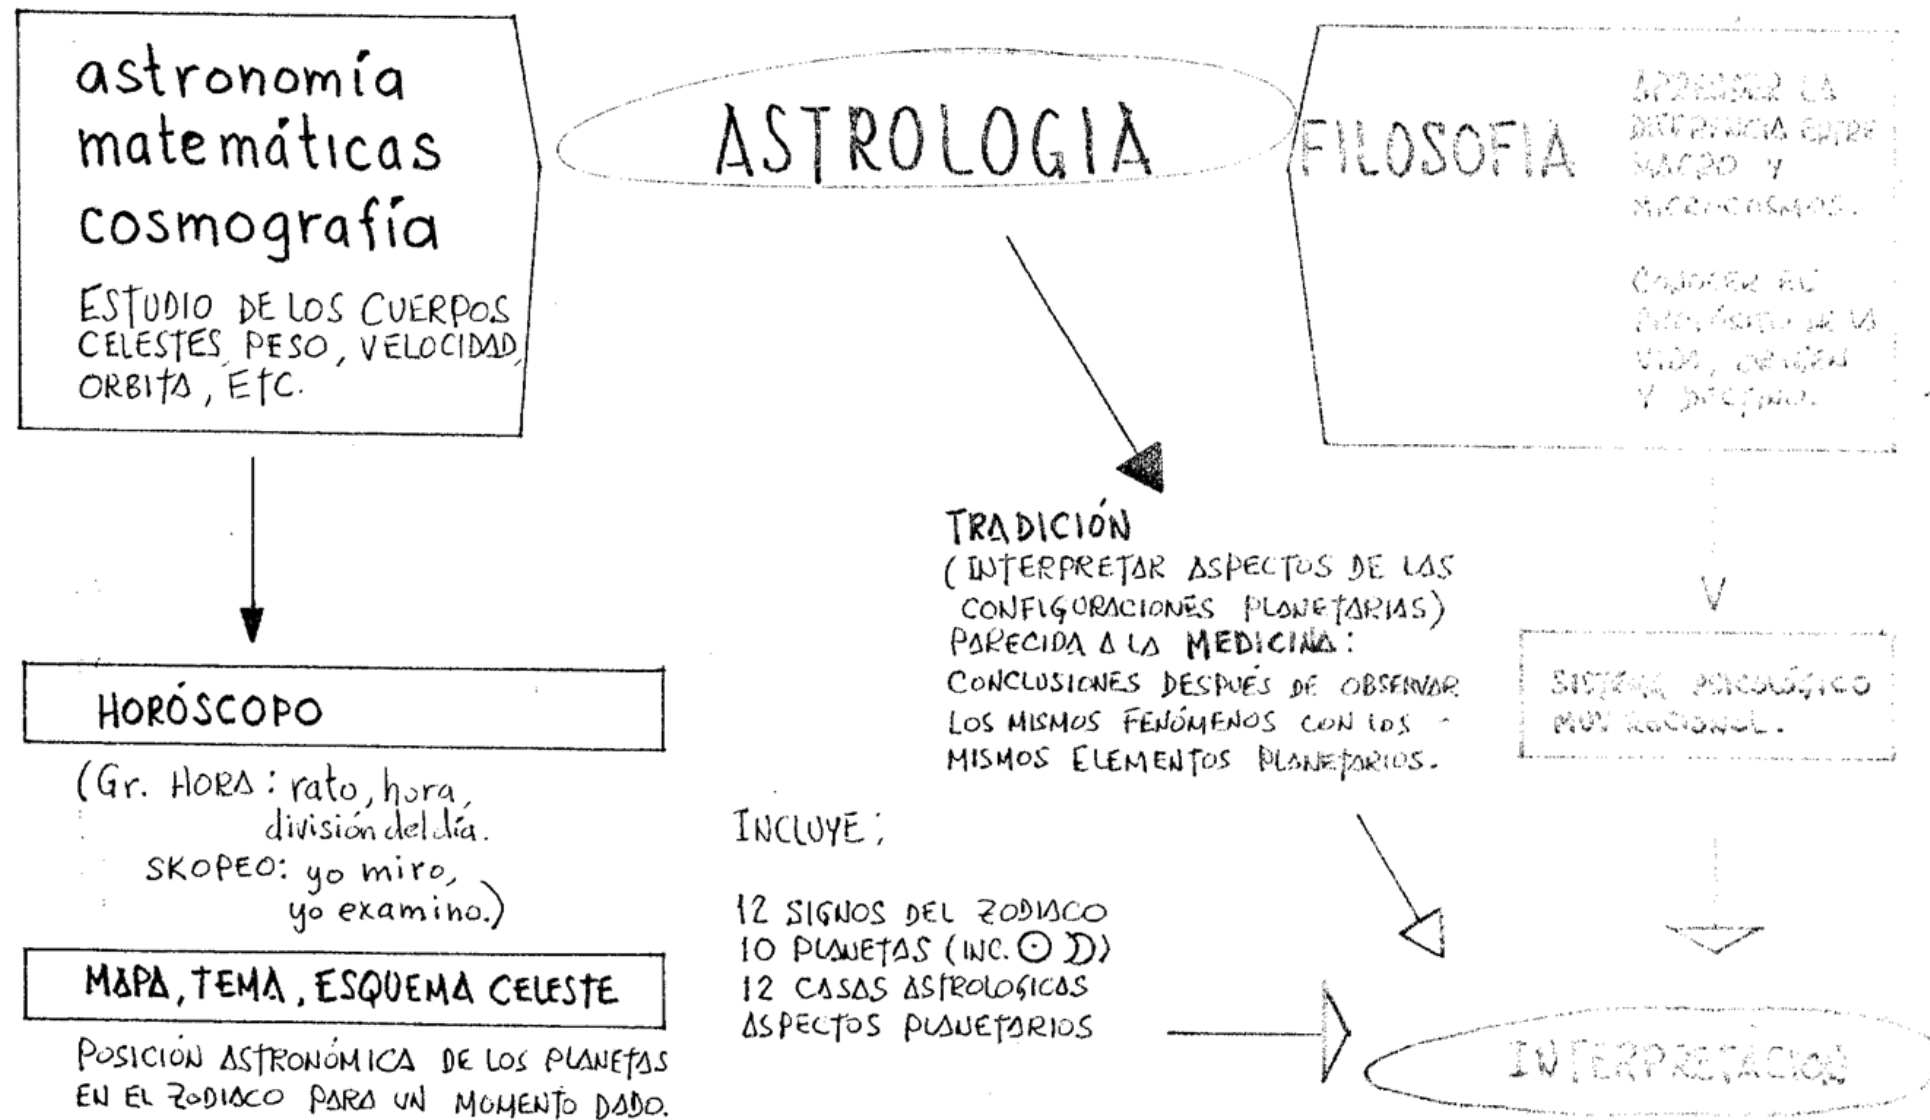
astronomía
matemáticas
cosmografía

ESTUDIO DE LOS CUERPOS CELESTES PESO, VELOCIDAD, ORBITA, ETC.

ASTROLOGIA

FILOSOFIA

APRECIAR LA DIFERENCIA ENTRE MACRO Y MICROCOSMOS.

CONOCER EL PROPÓSITO DE LA VIDA, ORIGEN Y DESTINO.

HORÓSCOPO

(Gr. HORA: rato, hora, división del día.
SKOPEO: yo miro, yo examino.)

MAPA, TEMA, ESQUEMA CELESTE

POSICIÓN ASTRONÓMICA DE LOS PLANETAS EN EL ZODIACO PARA UN MOMENTO DADO.

TRADICIÓN
(INTERPRETAR ASPECTOS DE LAS CONFIGURACIONES PLANETARIAS)
PARECIDA A LA MEDICINA:
CONCLUSIONES DESPUÉS DE OBSERVAR LOS MISMOS FENÓMENOS CON LOS MISMOS ELEMENTOS PLANETARIOS.

INCLUYE:

12 SIGNOS DEL ZODIACO
10 PLANETAS (INC. ☉ ☽)
12 CASAS ASTROLOGICAS
ASPECTOS PLANETARIOS

SISTEMA PSICOLÓGICO MUY RACIONAL.

INTERPRETACION